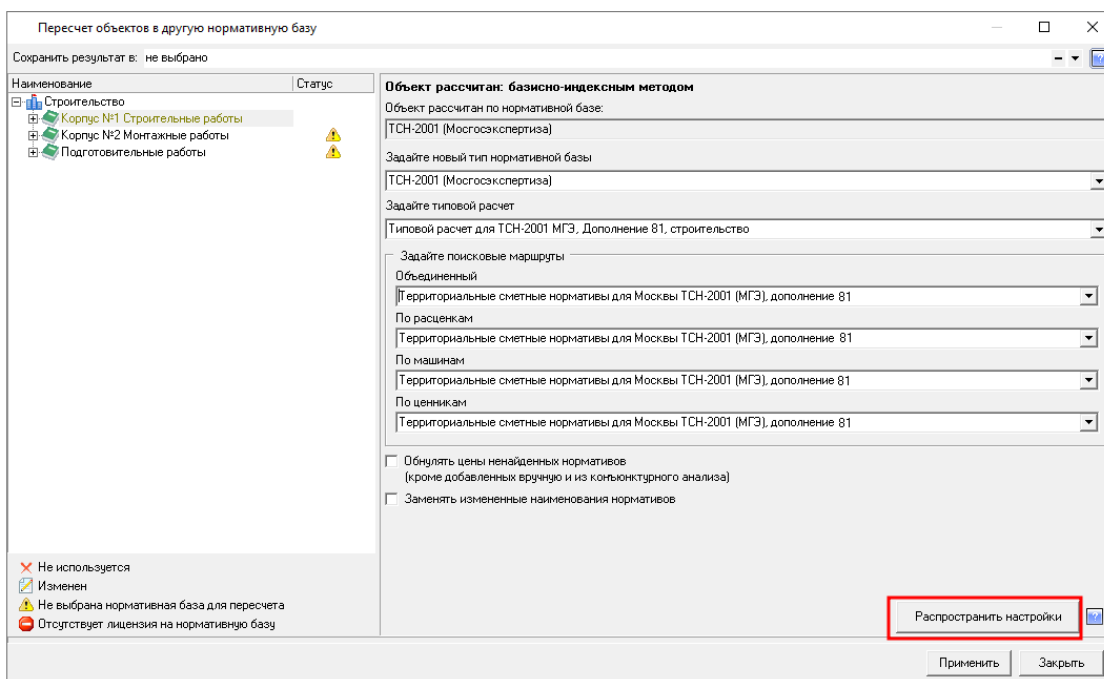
Пересчет объектов в другую нормативную базу

Сохранить результат в: не выбрано

| Наименование | Статус |
|---|---|
| Строительство | |
| Корпус №1 Строительные работы | |
| Корпус №2 Монтажные работы | |
| Подготовительные работы | |

Объект рассчитан: базисно-индексным методом

Объект рассчитан по нормативной базе:

ТСН-2001 (Мосгосэкспертиза)

Задайте новый тип нормативной базы

ТСН-2001 (Мосгосэкспертиза)

Задайте типовой расчет

Типовой расчет для ТСН-2001 МГЭ, Дополнение 81, строительство

Задайте поисковые маршруты

Объединенный

Территориальные сметные нормативы для Москвы ТСН-2001 (МГЭ), дополнение 81

По расценкам

Территориальные сметные нормативы для Москвы ТСН-2001 (МГЭ), дополнение 81

По машинам

Территориальные сметные нормативы для Москвы ТСН-2001 (МГЭ), дополнение 81

По ценникам

Территориальные сметные нормативы для Москвы ТСН-2001 (МГЭ), дополнение 81

Обнулять цены ненайденных нормативов (кроме добавленных вручную и из конъюнктурного анализа)

Заменять измененные наименования нормативов

Не используется

Изменен

Не выбрана нормативная база для пересчета

Отсутствует лицензия на нормативную базу

Распространить настройки

Применить

Закрыть